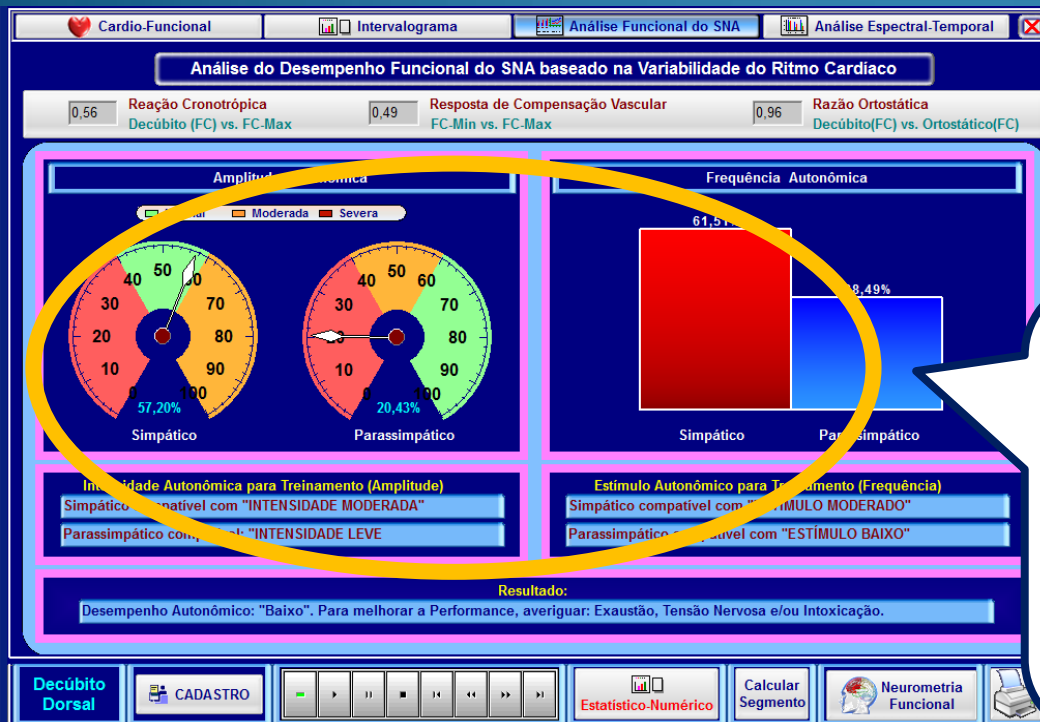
Cardio-Funcional | Intervalograma | Análise Funcional do SNA | Análise Espectral-Temporal

Análise do Desempenho Funcional do SNA baseado na Variabilidade do Ritmo Cardíaco

0,56 Reação Cronotrópica Decúbito (FC) vs. FC-Max

0,49 Resposta de Compensação Vascular FC-Min vs. FC-Max

0,96 Razão Ortostática Decúbito(FC) vs. Ortostático(FC)

Amplitude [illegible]nômica

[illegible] Moderada Severa

0 10 20 30 40 50 60 70 80 90 100

57,20%

Simpático

0 10 20 30 40 50 60 70 80 90 100

20,43%

Parassimpático

Frequência Autonômica

61,51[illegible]

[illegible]8,49%

Simpático

Pa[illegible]simpático

In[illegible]dade Autonômica para Treinamento (Amplitude)

Simpático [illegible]patível com "INTENSIDADE MODERADA"

Parassimpático com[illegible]l: "INTENSIDADE LEVE

Estímulo Autonômico para T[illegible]namento (Frequência)

Simpático compatível com "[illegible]TÍMULO MODERADO"

Parassimpático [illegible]tível com "ESTÍMULO BAIXO"

Resultado:

Desempenho Autonômico: "Baixo". Para melhorar a Performance, averiguar: Exaustão, Tensão Nervosa e/ou Intoxicação.

Decúbito Dorsal

CADASTRO

Estatístico-Numérico

Calcular Segmento

Neurometria Funcional